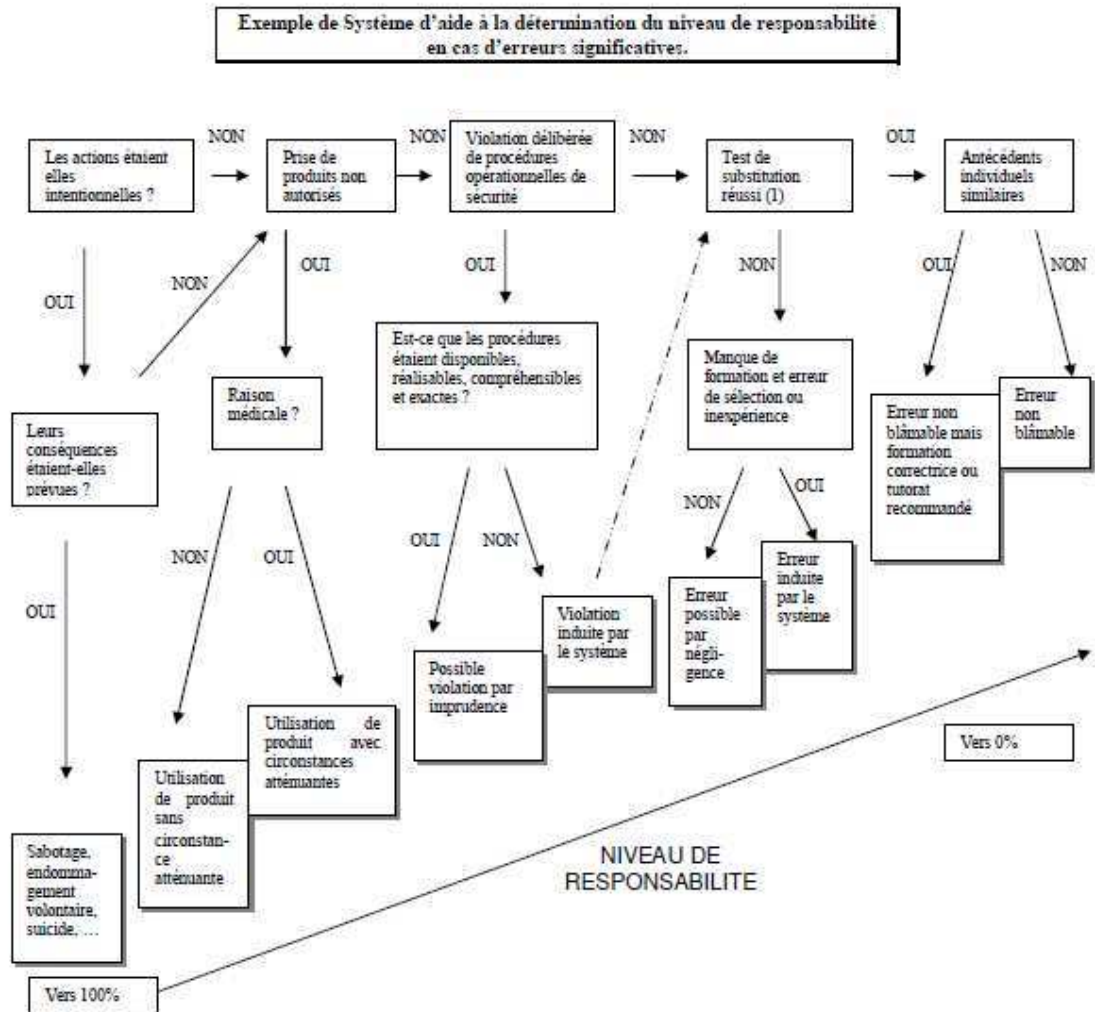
Exemple de Système d'aide à la détermination du niveau de responsabilité en cas d'erreurs significatives.

Les actions étaient elles intentionnelles ?

NON

Prise de produits non autorisés

NON

Violation délibérée de procédures opérationnelles de sécurité

NON

Test de substitution réussi (1)

OUI

Antécédents individuels similaires

OUI

NON

OUI

OUI

NON

OUI

NON

Leurs conséquences étaient-elles prévues ?

Raison médicale ?

Est-ce que les procédures étaient disponibles, réalisables, compréhensibles et exactes ?

Manque de formation et erreur de sélection ou inexpérience

Erreur non blâmable mais formation correctrice ou tutorat recommandé

Erreur non blâmable

NON

OUI

OUI

NON

NON

OUI

OUI

Violation induite par le système

Possible violation par imprudence

Erreur possible par négligence

Erreur induite par le système

Utilisation de produit avec circonstances atténuantes

Utilisation de produit sans circonstance atténuante

Vers 0%

Sabotage, endommagement volontaire, suicide, …

NIVEAU DE RESPONSABILITE

Vers 100%